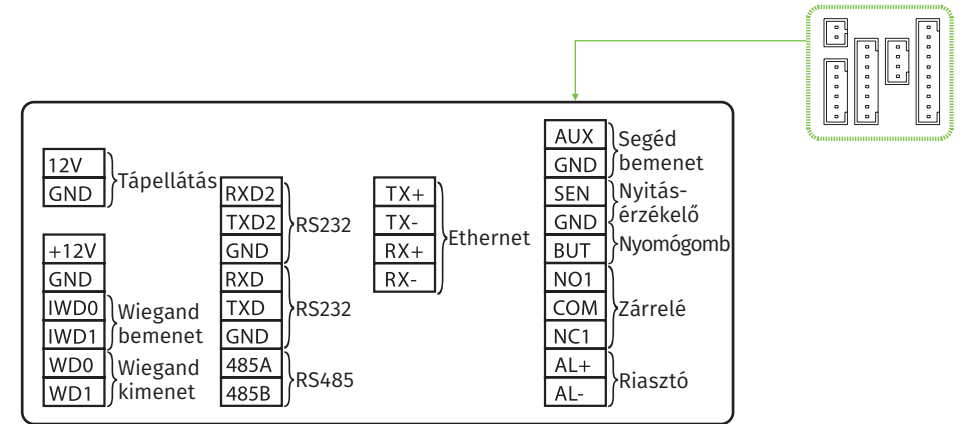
12V
GND
Tápellátás

+12V
GND
IWD0
IWD1
Wiegand bemenet
WD0
WD1
Wiegand kimenet

RXD2
TXD2
GND
RS232
RXD
TXD
GND
RS232
485A
485B
RS485

TX+
TX-
RX+
RX-
Ethernet

AUX
GND
Segéd bemenet
SEN
GND
Nyitásérzékelő
BUT
Nyomógomb
NO1
COM
NC1
Zárrelé
AL+
AL-
Riasztó